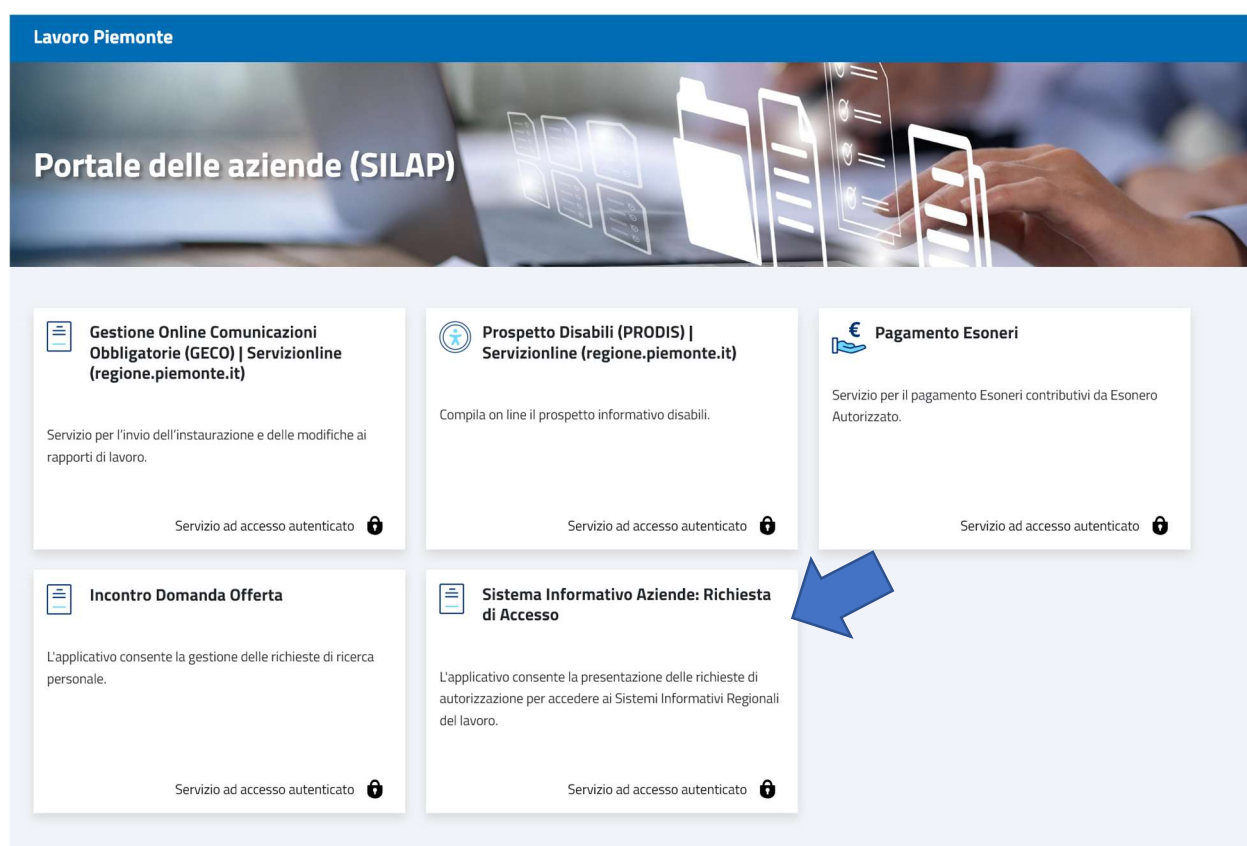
Lavoro Piemonte

Portale delle aziende (SILAP)

Gestione Online Comunicazioni Obbligatorie (GECO) | Servizionline (regione.piemonte.it)

Servizio per l'invio dell'instaurazione e delle modifiche ai rapporti di lavoro.

Servizio ad accesso autenticato

Prospetto Disabili (PRODIS) | Servizionline (regione.piemonte.it)

Compila on line il prospetto informativo disabili.

Servizio ad accesso autenticato

Pagamento Esoneri

Servizio per il pagamento Esoneri contributivi da Esonero Autorizzato.

Servizio ad accesso autenticato

Incontro Domanda Offerta

L'applicativo consente la gestione delle richieste di ricerca personale.

Servizio ad accesso autenticato

Sistema Informativo Aziende: Richiesta di Accesso

L'applicativo consente la presentazione delle richieste di autorizzazione per accedere ai Sistemi Informativi Regionali del lavoro.

Servizio ad accesso autenticato